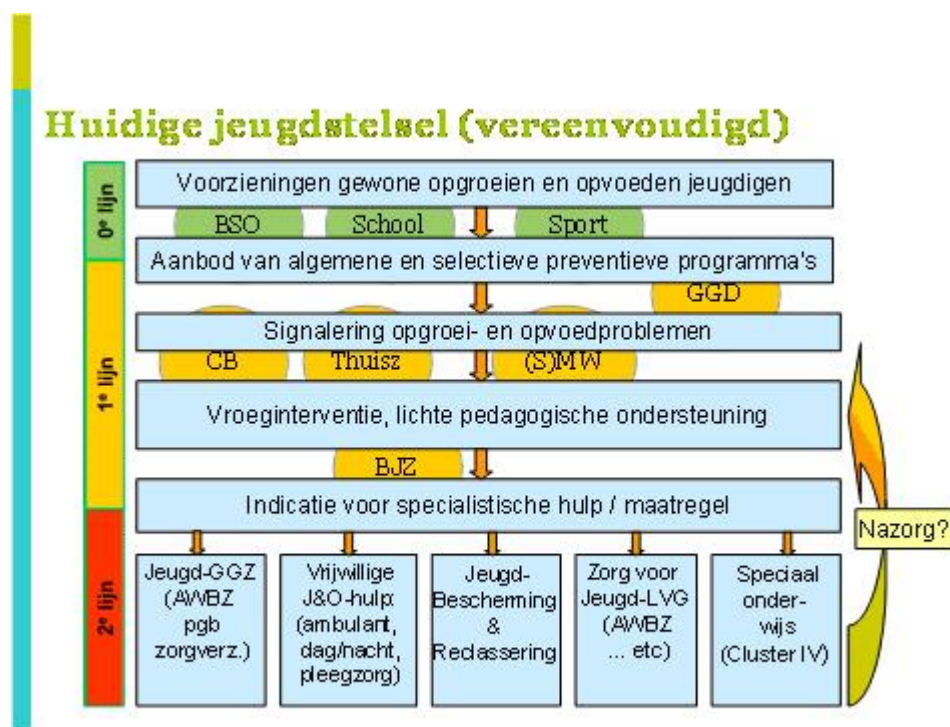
Huidige jeugdstelsel (vereenvoudigd)

0e lijn

Voorzieningen gewone opgroeien en opvoeden jeugdigen

BSO School Sport

Aanbod van algemene en selectieve preventieve programma's

GGD

1e lijn

Signalering opgroei- en opvoedproblemen

CB Thuisz (S)MW

Vroeginterventie, lichte pedagogische ondersteuning

BJZ

Indicatie voor specialistische hulp / maatregel

Nazorg?

2e lijn

Jeugd-GGZ (AWBZ pgb zorgverz.)

Vrijwillige J&O-hulp: (ambulant, dag/nacht, pleegzorg)

Jeugd-Bescherming & Reclassering

Zorg voor Jeugd-LVG (AWBZ ... etc)

Speciaal onder-wijs (Cluster IV)